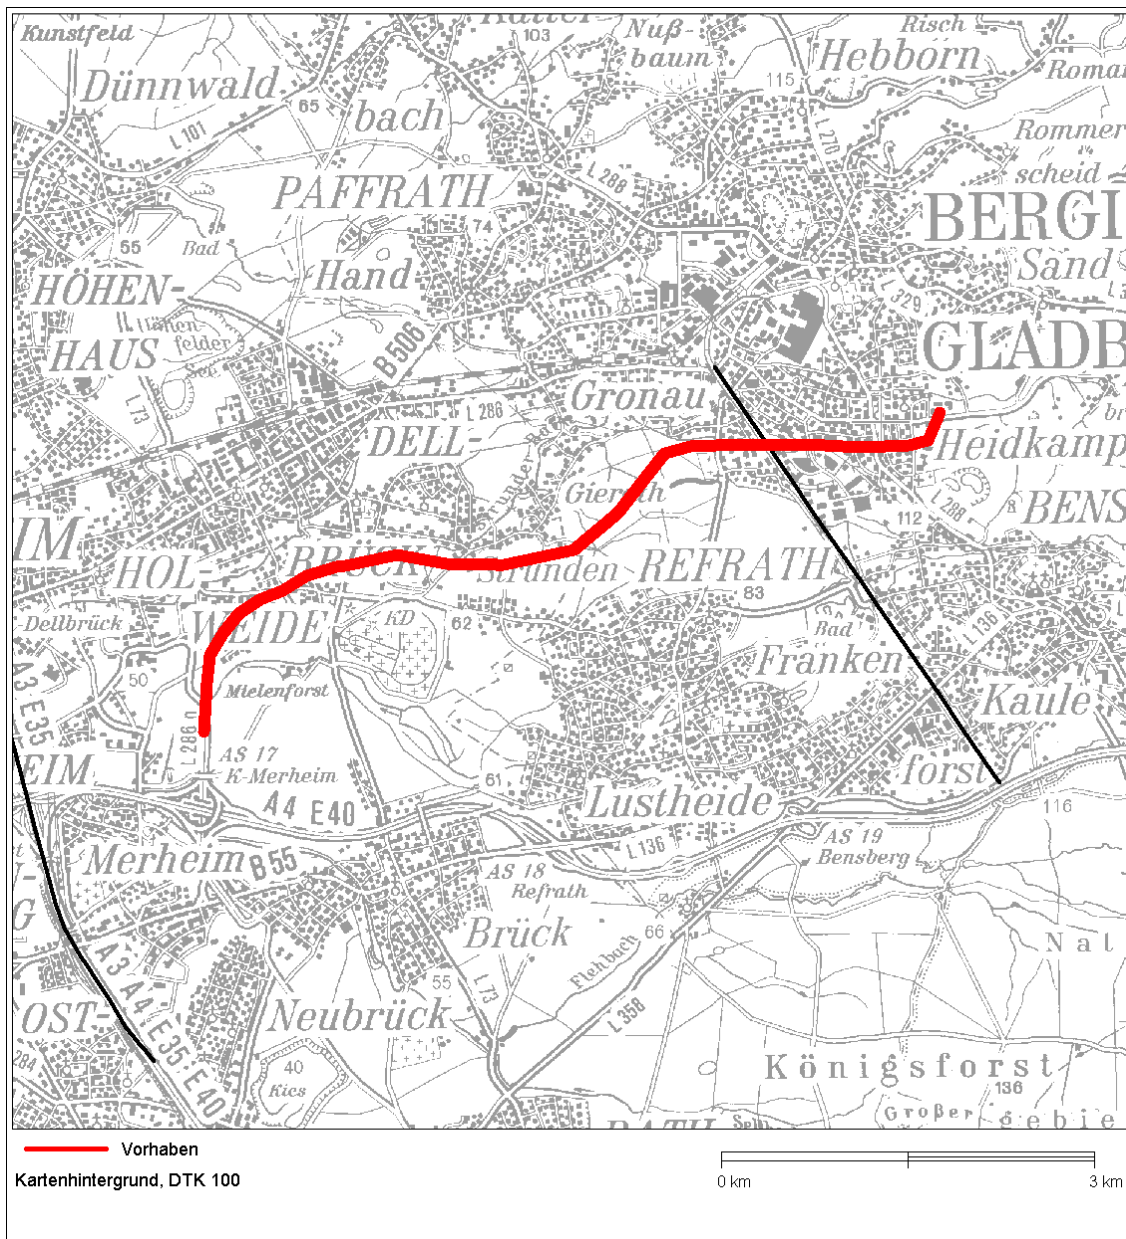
Kunstfeld
Dünnwald
Katter
103
Nuß-
baum
Risch
Hebborn
Roma
115
65
bach
L 101
L 270
Rommer
scheid
L 288
PAFFRATH
74
BERGI
55
Bad
Sand
Hand
L 329
HÖHEN-
HAUS
Höhen-
felder
See
B 506
GLADB
L 73
L 286
Gronau
DELL-
Heidkamp
Strunder Bach
Gierath
L 288
BENS
112
IM
HOL-
BRÜCK
Strunden
REFRATH
83
Dellbrück
WEIDE
KD
62
Bad
L 136
Franken
A 3 E 35
50
Mielenforst
Kaule
L 286 n
AS 17
K-Merheim
EIM
61
forst
A 4 E 40
Lustheide
116
Merheim
B 55
AS 18
Refrath
L 136
AS 19
Bensberg
G
Brück
66
Flehbach
Nat
A 3 A 4 E 35 E 40
OST
Neubrück
55
L 73
L 358
284
40
Kies
Königsforst
136
Großer
gebie
Vorhaben
Kartenhintergrund, DTK 100
0 km
3 km